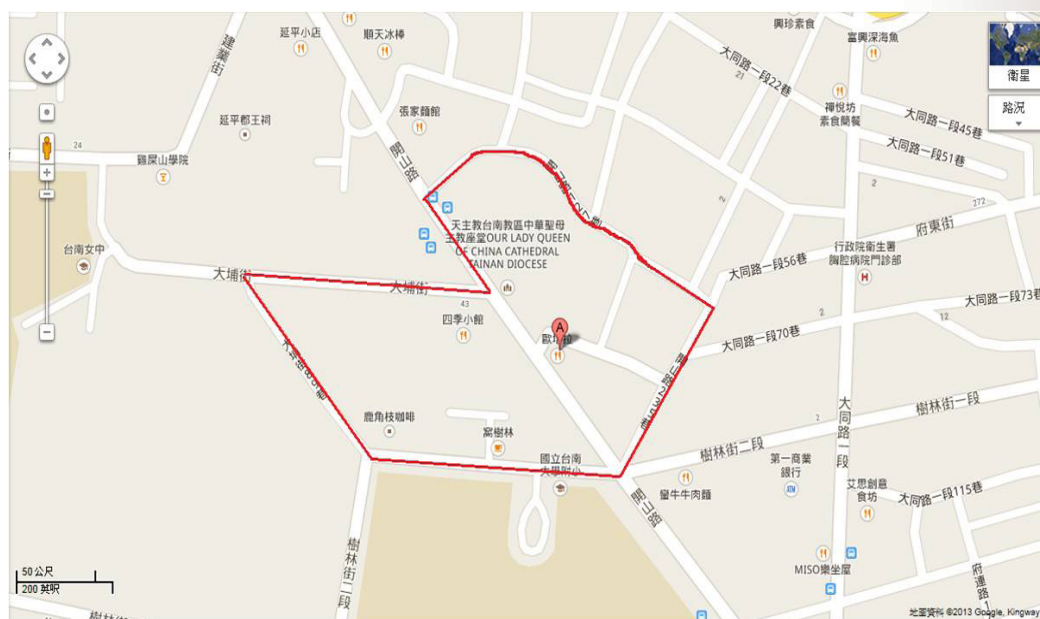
延平小店
順天冰棒
興珍素食
富興深海魚
衛星
大同路一段22巷
21
建業街
禪悅坊素食簡餐
路況
延平郡王祠
張家麵館
大同路一段45巷
24
大同路一段51巷
開山路
鄭成功學院
2
272
天主教台南教區中華聖母主教座堂OUR LADY QUEEN OF CHINA CATHEDRAL TAINAN DIOCESE
府東街
台南女中
行政院衛生署胸腔病院門診部
大同路一段56巷
大埔街
大埔街
43
大同路一段73巷
四季小館
A
歐坊館
2
12
大同路一段70巷
大同路一段
樹林街一段
鹿角枝咖啡
窩樹林
國立台南大學附小
樹林街二段
第一商業銀行
艾思創意食坊
犁牛牛肉麵
大同路一段115巷
開山路
樹林街二段
50 公尺
200 英呎
MISO樂坐屋
府連路
地圖資料 ©2013 Google, Kingway